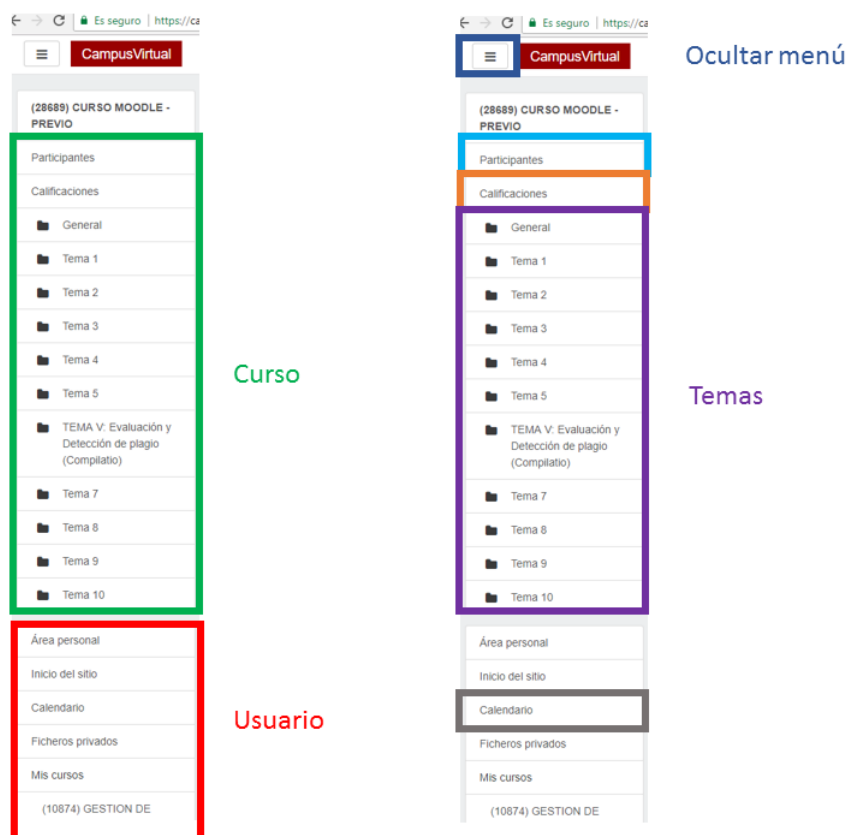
Es seguro | https://ca

CampusVirtual

(28689) CURSO MOODLE - PREVIO

Participantes

Calificaciones

General

Tema 1

Tema 2

Tema 3

Tema 4

Tema 5

TEMA V: Evaluación y Detección de plagio (Compilatio)

Tema 7

Tema 8

Tema 9

Tema 10

Curso

Área personal

Inicio del sitio

Calendario

Ficheros privados

Mis cursos

(10874) GESTION DE

Usuario

Es seguro | https://ca

CampusVirtual

Ocultar menú

(28689) CURSO MOODLE - PREVIO

Participantes

Calificaciones

General

Tema 1

Tema 2

Tema 3

Tema 4

Tema 5

TEMA V: Evaluación y Detección de plagio (Compilatio)

Tema 7

Tema 8

Tema 9

Tema 10

Temas

Área personal

Inicio del sitio

Calendario

Ficheros privados

Mis cursos

(10874) GESTION DE